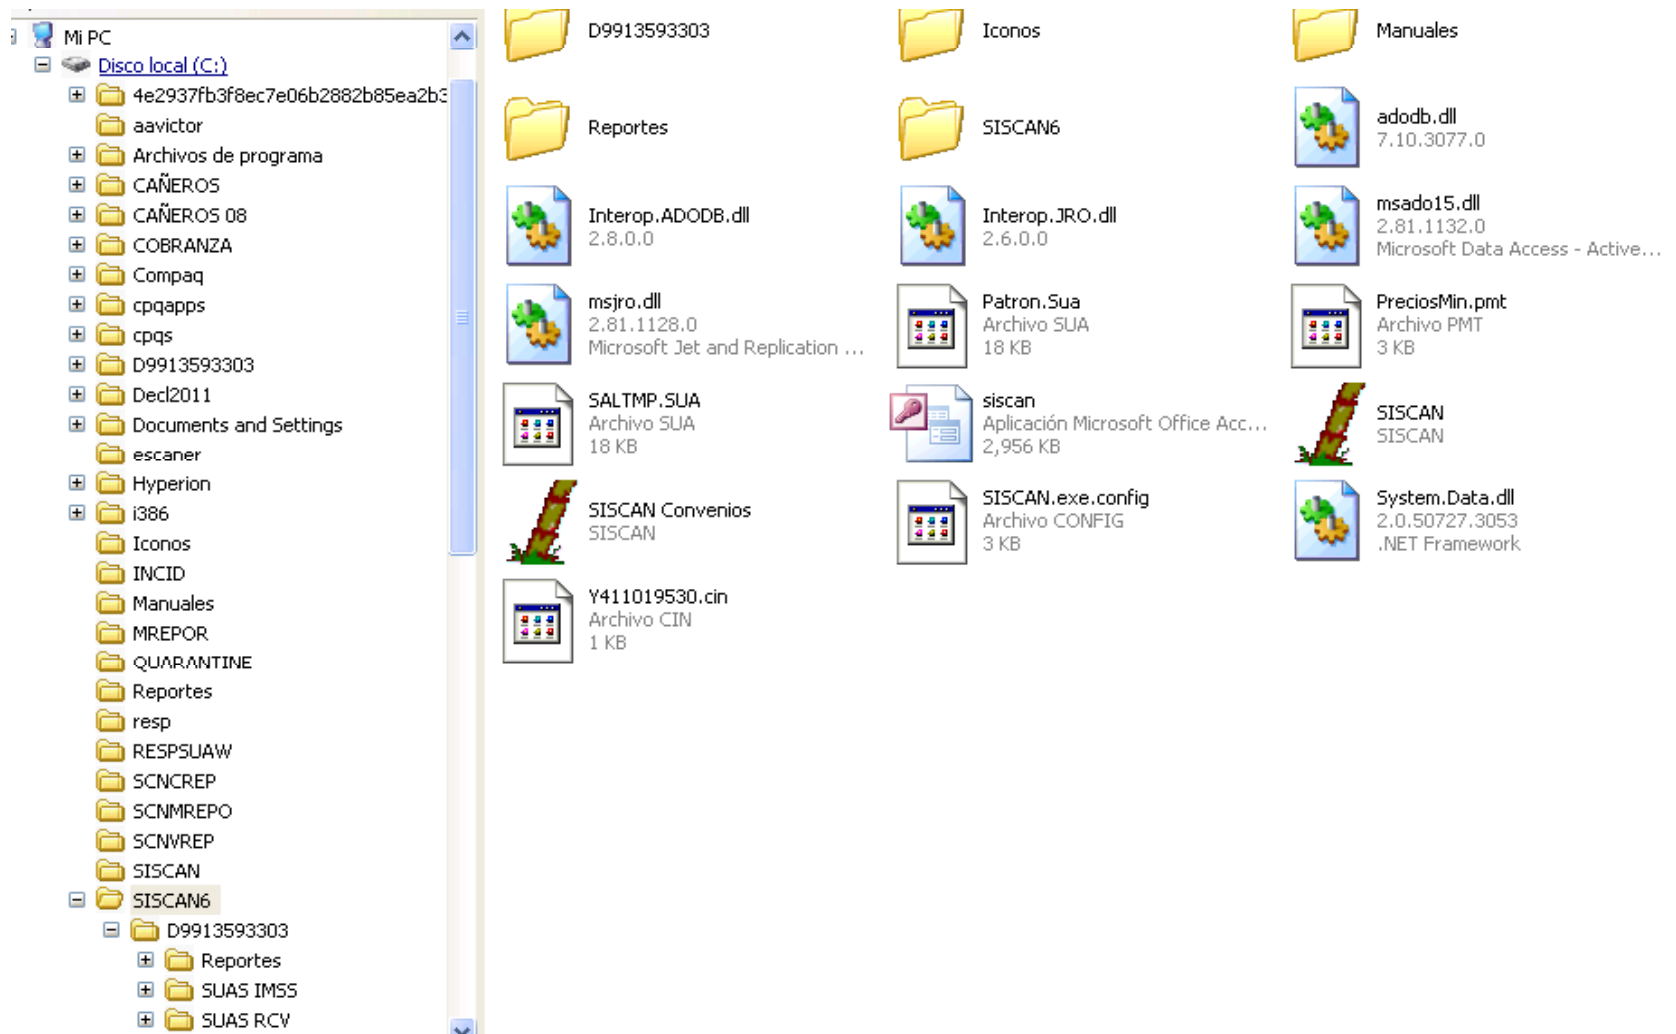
Mi PC
Disco local (C:)
4e2937fb3f8ec7e06b2882b85ea2b3
aavictor
Archivos de programa
CAÑEROS
CAÑEROS 08
COBRANZA
Compaq
cpqapps
cpqs
D9913593303
Decl2011
Documents and Settings
escaner
Hyperion
i386
Iconos
INCID
Manuales
MREPOR
QUARANTINE
Reportes
resp
RESPSUAW
SCNCREP
SCNMREPO
SCNVREP
SISCAN
SISCAN6
D9913593303
Reportes
SUAS IMSS
SUAS RCV

D9913593303
Iconos
Manuales
Reportes
SISCAN6
adodb.dll
7.10.3077.0
Interop.ADODB.dll
2.8.0.0
Interop.JRO.dll
2.6.0.0
msado15.dll
2.81.1132.0
Microsoft Data Access - Active...
msjro.dll
2.81.1128.0
Microsoft Jet and Replication ...
Patron.Sua
Archivo SUA
18 KB
PreciosMin.pmt
Archivo PMT
3 KB
SALTMP.SUA
Archivo SUA
18 KB
siscan
Aplicación Microsoft Office Acc...
2,956 KB
SISCAN
SISCAN
SISCAN Convenios
SISCAN
SISCAN.exe.config
Archivo CONFIG
3 KB
System.Data.dll
2.0.50727.3053
.NET Framework
Y411019530.cin
Archivo CIN
1 KB